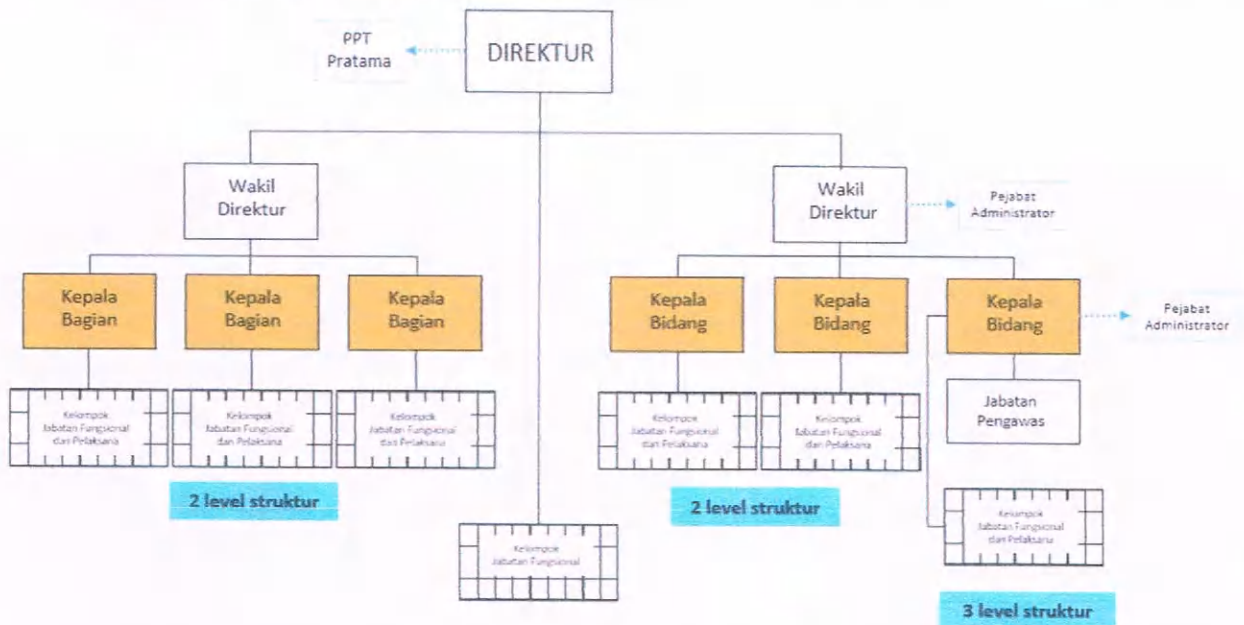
PPT Pratama

DIREKTUR

Wakil Direktur

Wakil Direktur

Pejabat Administrator

Kepala Bagian

Kepala Bagian

Kepala Bagian

Kepala Bidang

Kepala Bidang

Kepala Bidang

Pejabat Administrator

Kelompok Jabatan Fungsional dan Pelaksana

Kelompok Jabatan Fungsional dan Pelaksana

Kelompok Jabatan Fungsional dan Pelaksana

Kelompok Jabatan Fungsional dan Pelaksana

Kelompok Jabatan Fungsional dan Pelaksana

Jabatan Pengawas

2 level struktur

2 level struktur

Kelompok Jabatan Fungsional

Kelompok Jabatan Fungsional dan Pelaksana

3 level struktur